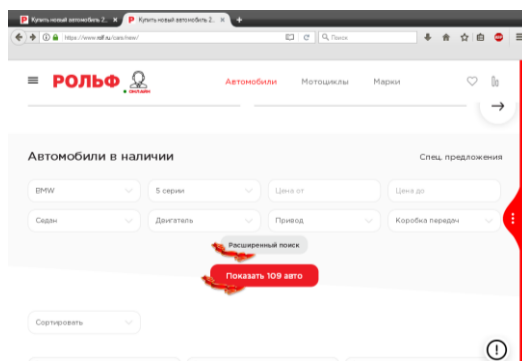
Купить новый автомобиль 2... ×
Купить новый автомобиль 2... ×
+

https://www.rolf.ru/cars/new/
Поиск

РОЛЬФ
Автомобили
Мотоциклы
Марки

Автомобили в наличии
Спец. предложения

BMW
5 серии
Цена от
Цена до

Седан
Двигатель
Привод
Коробка передач

Расширенный поиск

Показать 109 авто

Сортировать